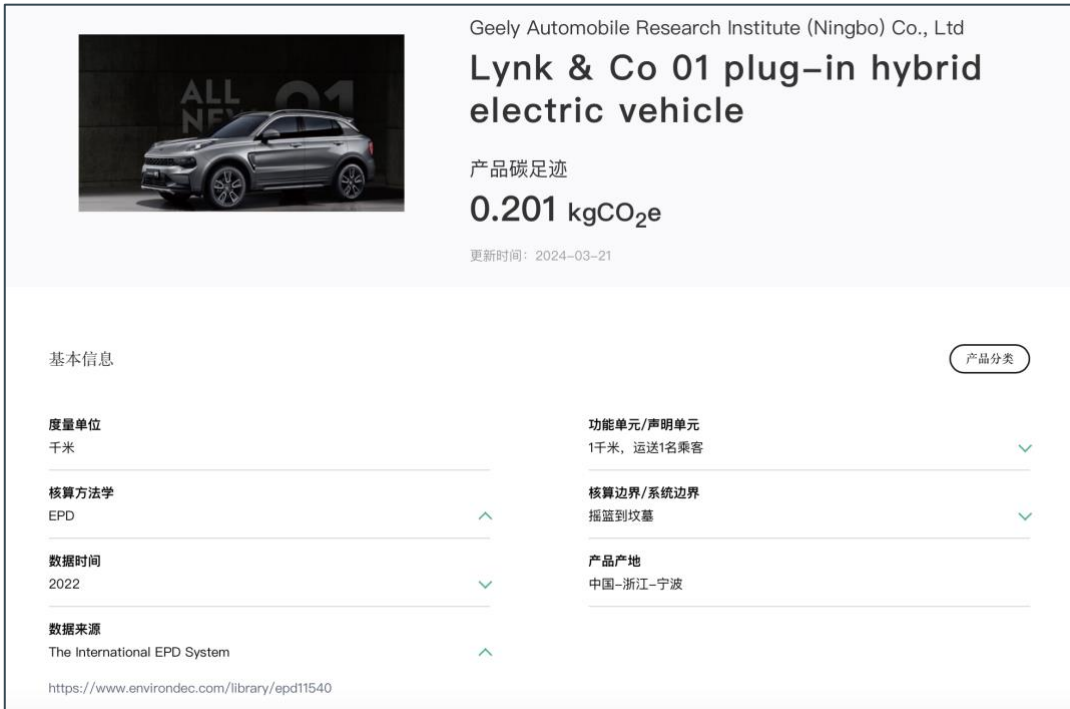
ALL NEW 01

Geely Automobile Research Institute (Ningbo) Co., Ltd

Lynk & Co 01 plug-in hybrid electric vehicle

产品碳足迹

0.201 kg$CO_2$e

更新时间：2024-03-21

基本信息

产品分类

度量单位
千米

功能单元/声明单元
1千米，运送1名乘客

核算方法学
EPD

核算边界/系统边界
摇篮到坟墓

数据时间
2022

产品产地
中国-浙江-宁波

数据来源
The International EPD System

https://www.environdec.com/library/epd11540